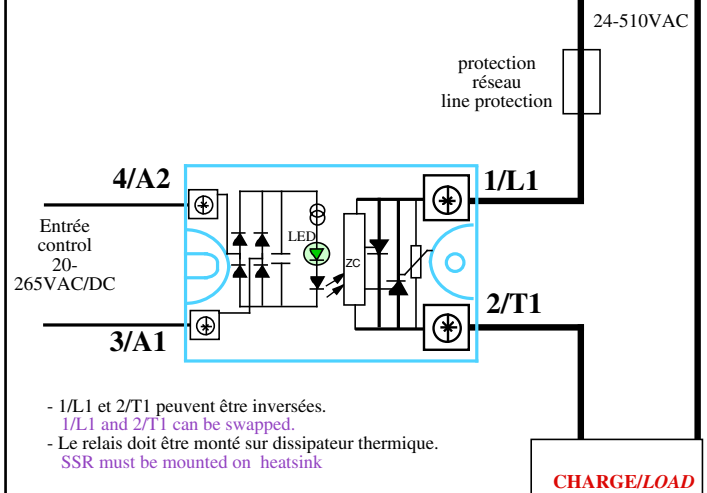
24-510VAC

protection
réseau
line protection

4/A2

1/L1

Entrée
control
20-
265VAC/DC

LED

ZC

2/T1

3/A1

- 1/L1 et 2/T1 peuvent être inversées.
1/L1 and 2/T1 can be swapped.
- Le relais doit être monté sur dissipateur thermique.
SSR must be mounted on heatsink

CHARGE/LOAD